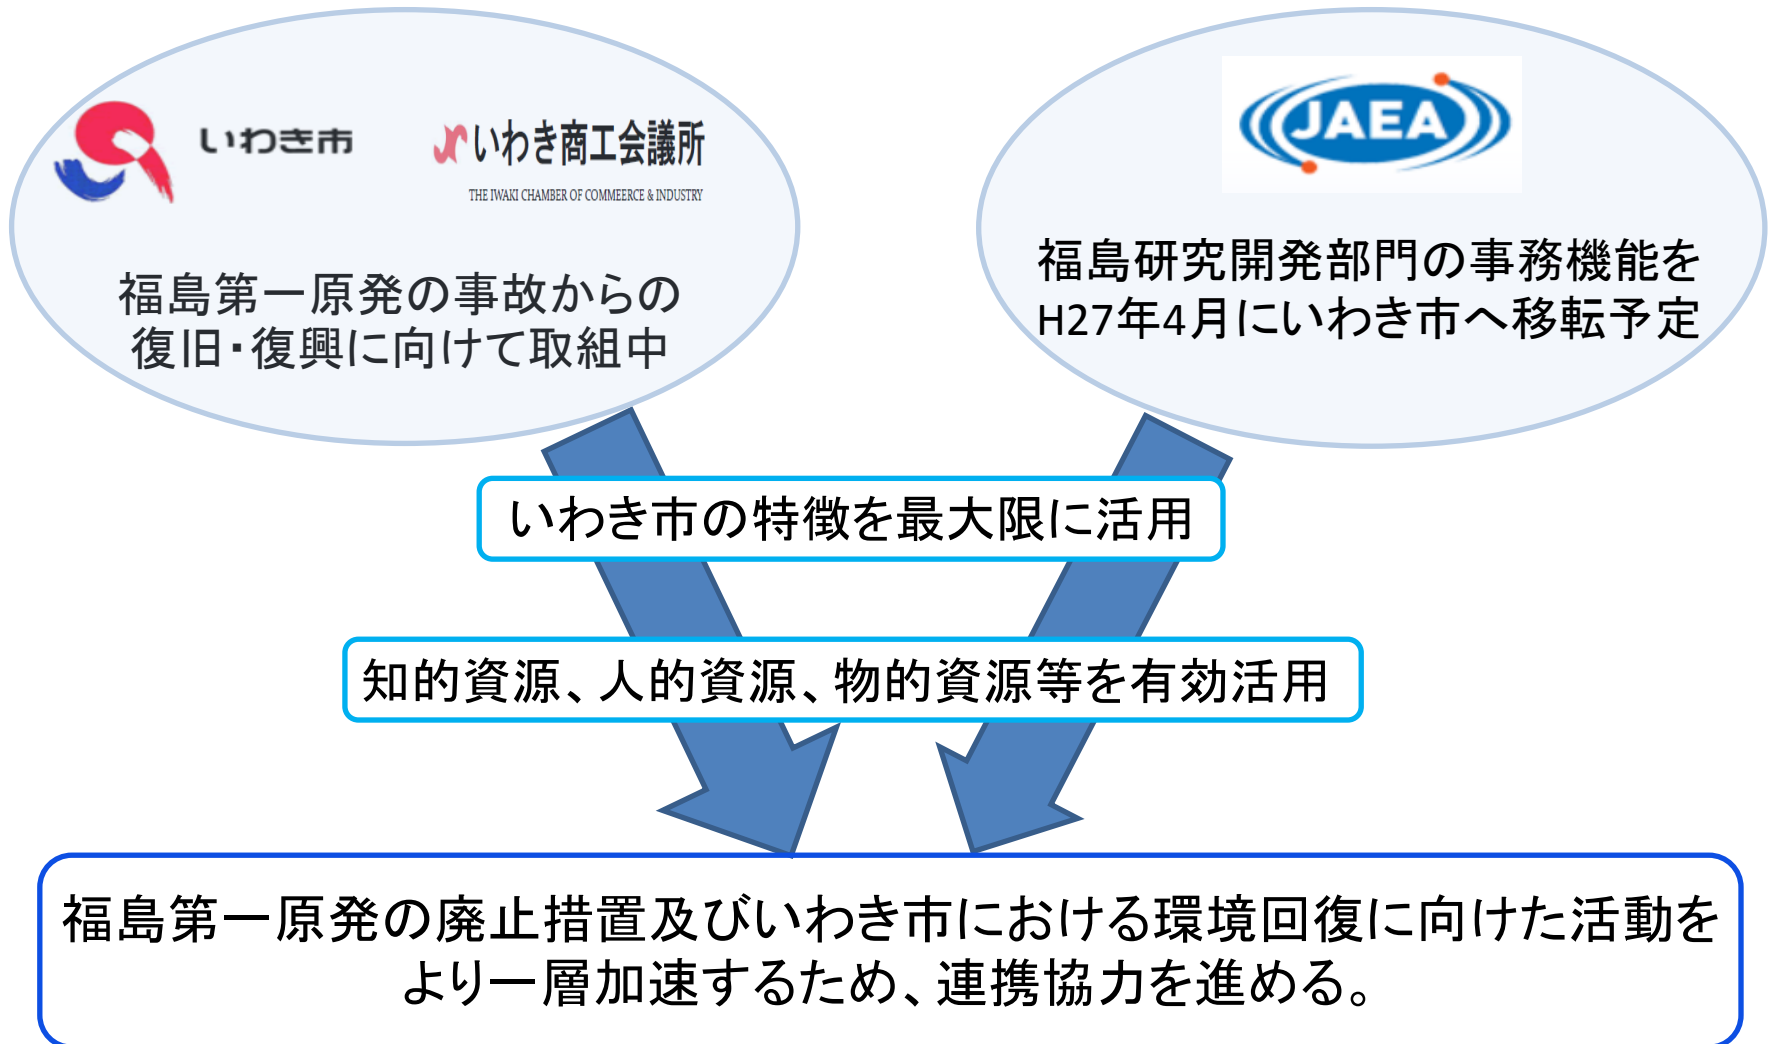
いわき市

いわき商工会議所
THE IWAKI CHAMBER OF COMMEERCE & INDUSTRY

福島第一原発の事故からの
復旧・復興に向けて取組中

JAEA

福島研究開発部門の事務機能を
H27年4月にいわき市へ移転予定

いわき市の特徴を最大限に活用

知的資源、人的資源、物的資源等を有効活用

福島第一原発の廃止措置及びいわき市における環境回復に向けた活動を
より一層加速するため、連携協力を進める。